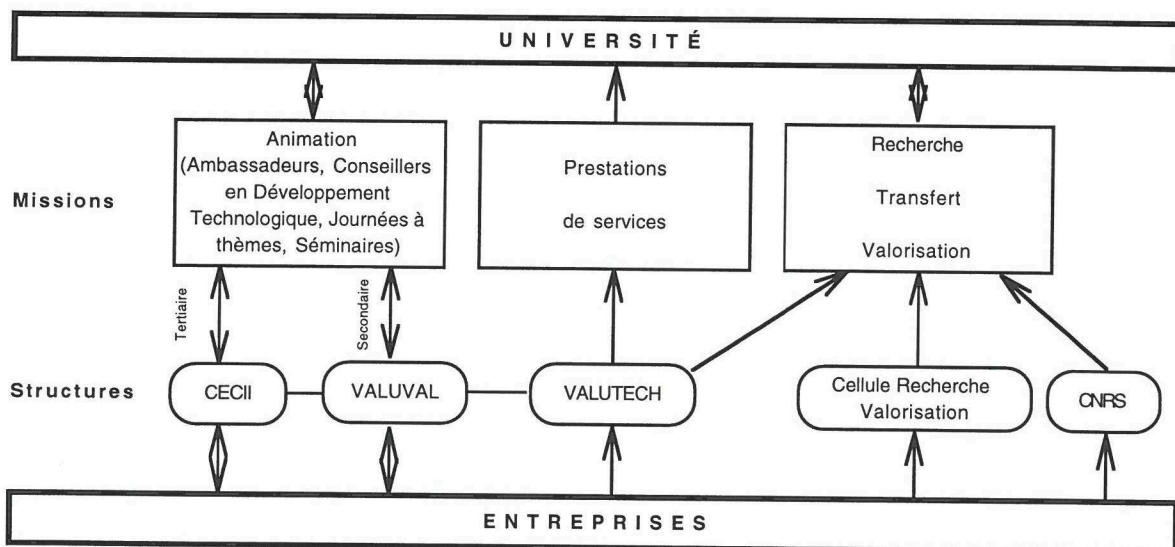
UNIVERSITÉ

Missions

Animation (Ambassadeurs, Conseillers en Développement Technologique, Journées à thèmes, Séminaires)

Prestations de services

Recherche

Transfert

Valorisation

Tertiaire

Secondaire

Structures

CECII

VALUVAL

VALUTECH

Cellule Recherche Valorisation

CNRS

ENTREPRISES